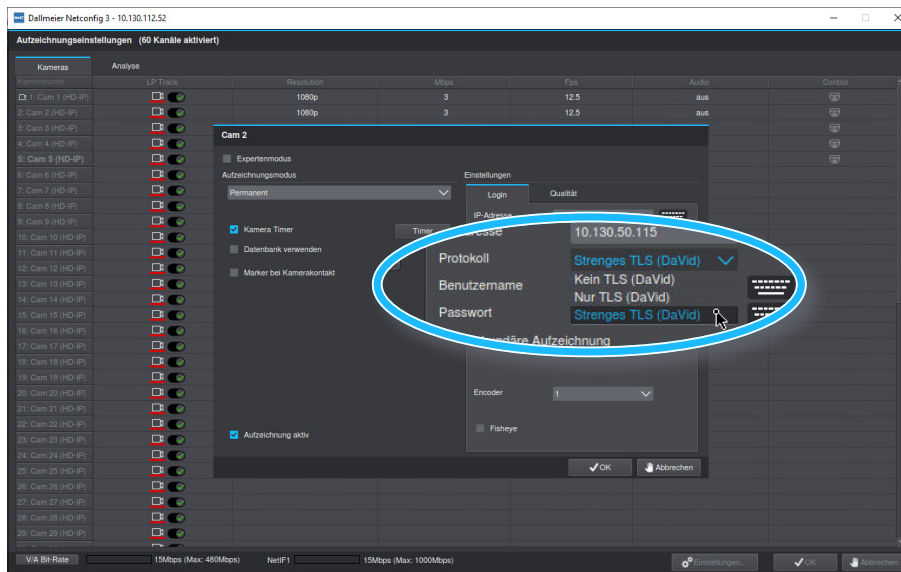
Dallmeier Netconfig 3 - 10.130.112.52

Aufzeichnungseinstellungen (60 Kanäle aktiviert)

Kameras | Analyse

| Kameraname | LP Track | Resolution | Mbps | Fps | Audio | Control |
|---|---|---|---|---|---|---|
| 1: Cam 1 (HD-IP) | | 1080p | 3 | 12.5 | aus | |
| 2: Cam 2 (HD-IP) | | 1080p | 3 | 12.5 | aus | |
| 3: Cam 3 (HD-IP) | | | | | | |
| 4: Cam 4 (HD-IP) | | | | | | |
| 5: Cam 5 (HD-IP) | | | | | | |
| 6: Cam 6 (HD-IP) | | | | | | |
| 7: Cam 7 (HD-IP) | | | | | | |
| 8: Cam 8 (HD-IP) | | | | | | |
| 9: Cam 9 (HD-IP) | | | | | | |
| 10: Cam 10 (HD-IP) | | | | | | |
| 11: Cam 11 (HD-IP) | | | | | | |
| 12: Cam 12 (HD-IP) | | | | | | |
| 13: Cam 13 (HD-IP) | | | | | | |
| 14: Cam 14 (HD-IP) | | | | | | |
| 15: Cam 15 (HD-IP) | | | | | | |
| 16: Cam 16 (HD-IP) | | | | | | |
| 17: Cam 17 (HD-IP) | | | | | | |
| 18: Cam 18 (HD-IP) | | | | | | |
| 19: Cam 19 (HD-IP) | | | | | | |
| 20: Cam 20 (HD-IP) | | | | | | |
| 21: Cam 21 (HD-IP) | | | | | | |
| 22: Cam 22 (HD-IP) | | | | | | |
| 23: Cam 23 (HD-IP) | | | | | | |
| 24: Cam 24 (HD-IP) | | | | | | |
| 25: Cam 25 (HD-IP) | | | | | | |
| 26: Cam 26 (HD-IP) | | | | | | |
| 27: Cam 27 (HD-IP) | | | | | | |
| 28: Cam 28 (HD-IP) | | | | | | |
| 29: Cam 29 (HD-IP) | | | | | | |

Cam 2

Expertenmodus

Aufzeichnungsmodus

Permanent

Kamera Timer

Timer

Datenbank verwenden

Marker bei Kamerakontakt

Aufzeichnung aktiv

Einstellungen

Login | Qualität

IP-Adresse

Adresse 10.130.50.115

Protokoll Strenges TLS (DaVid)

Benutzername Kein TLS (DaVid)

Nur TLS (DaVid)

Passwort Strenges TLS (DaVid)

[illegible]däre Aufzeichnung

Encoder 1

Fisheye

OK | Abbrechen

V/A Bit-Rate 15Mbps (Max: 480Mbps) NetIF1 15Mbps (Max: 1000Mbps) Einstellungen... OK Abbrechen